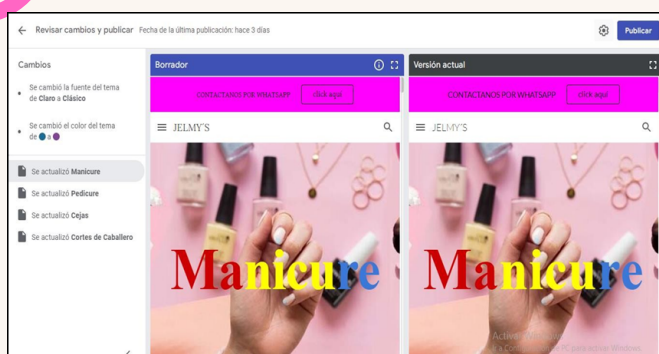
Revisar cambios y publicar Fecha de la última publicación: hace 3 días

Publicar

Cambios

Se cambió la fuente del tema de Claro a Clásico

Se cambió el color del tema de a

Se actualizó Manicure

Se actualizó Pedicure

Se actualizó Cejas

Se actualizó Cortes de Caballero

Borrador

CONTACTANOS POR WHATSAPP click aqui

JELMY'S

Manicure

Versión actual

CONTACTANOS POR WHATSAPP click aqui

JELMY'S

Manicure

Activar Windows
Ve a Configuración de PC para activar Windows.